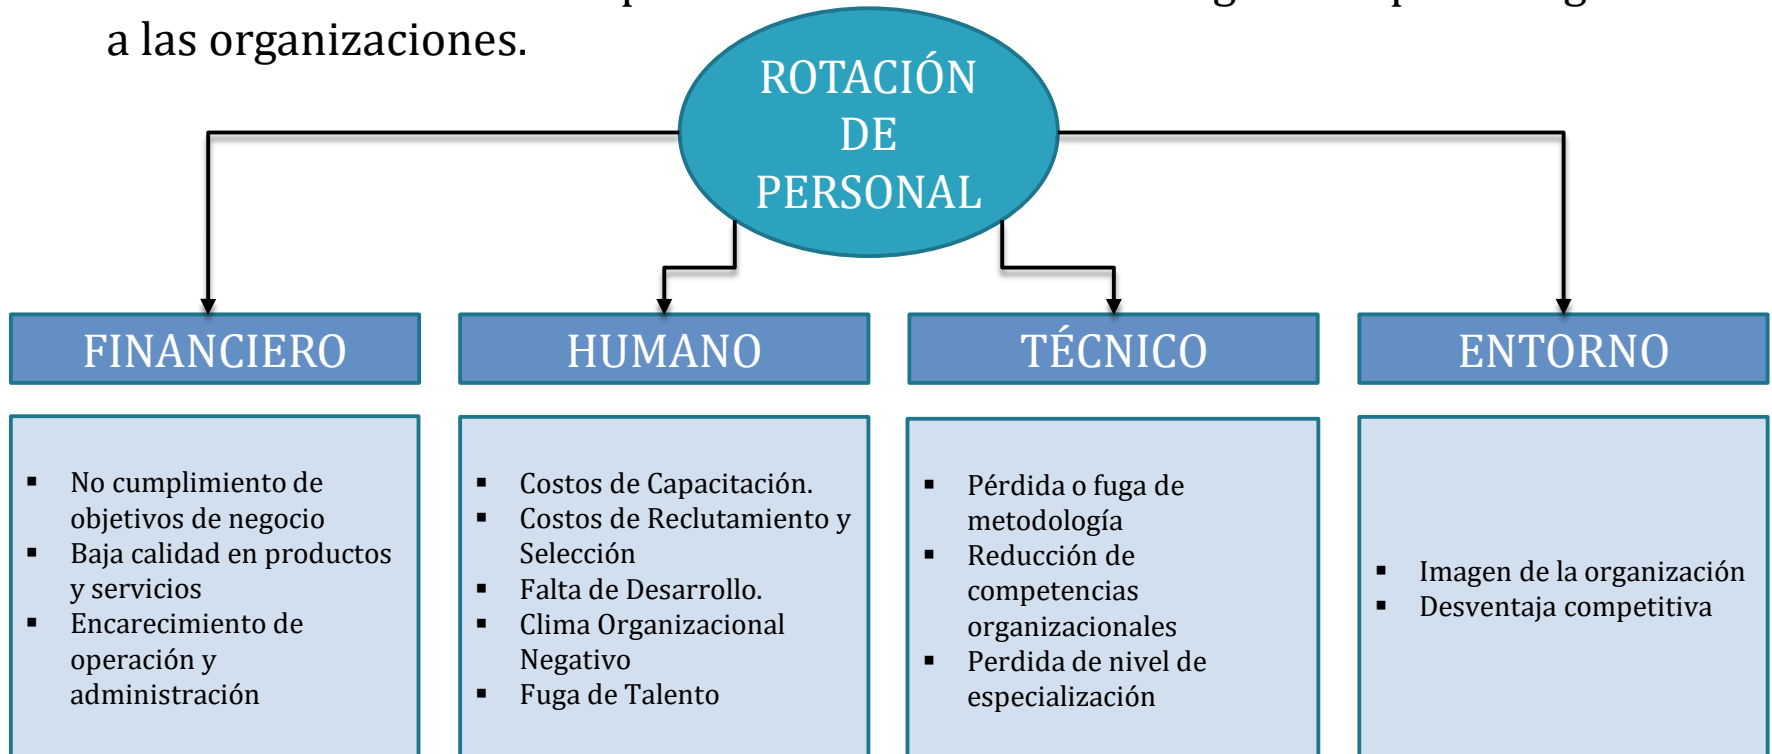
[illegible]
a las organizaciones.

ROTACIÓN DE PERSONAL

FINANCIERO

- No cumplimiento de objetivos de negocio
- Baja calidad en productos y servicios
- Encarecimiento de operación y administración

HUMANO

- Costos de Capacitación.
- Costos de Reclutamiento y Selección
- Falta de Desarrollo.
- Clima Organizacional Negativo
- Fuga de Talento

TÉCNICO

- Pérdida o fuga de metodología
- Reducción de competencias organizacionales
- Perdida de nivel de especialización

ENTORNO

- Imagen de la organización
- Desventaja competitiva